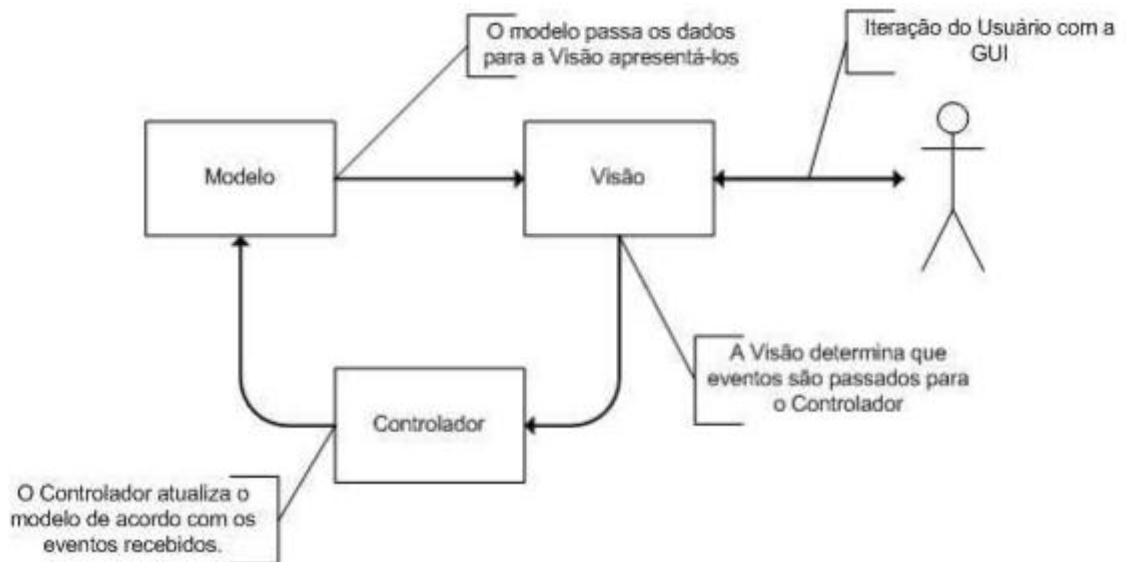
O modelo passa os dados para a Visão apresentá-los

Iteração do Usuário com a GUI

Modelo

Visão

A Visão determina que eventos são passados para o Controlador

Controlador

O Controlador atualiza o modelo de acordo com os eventos recebidos.